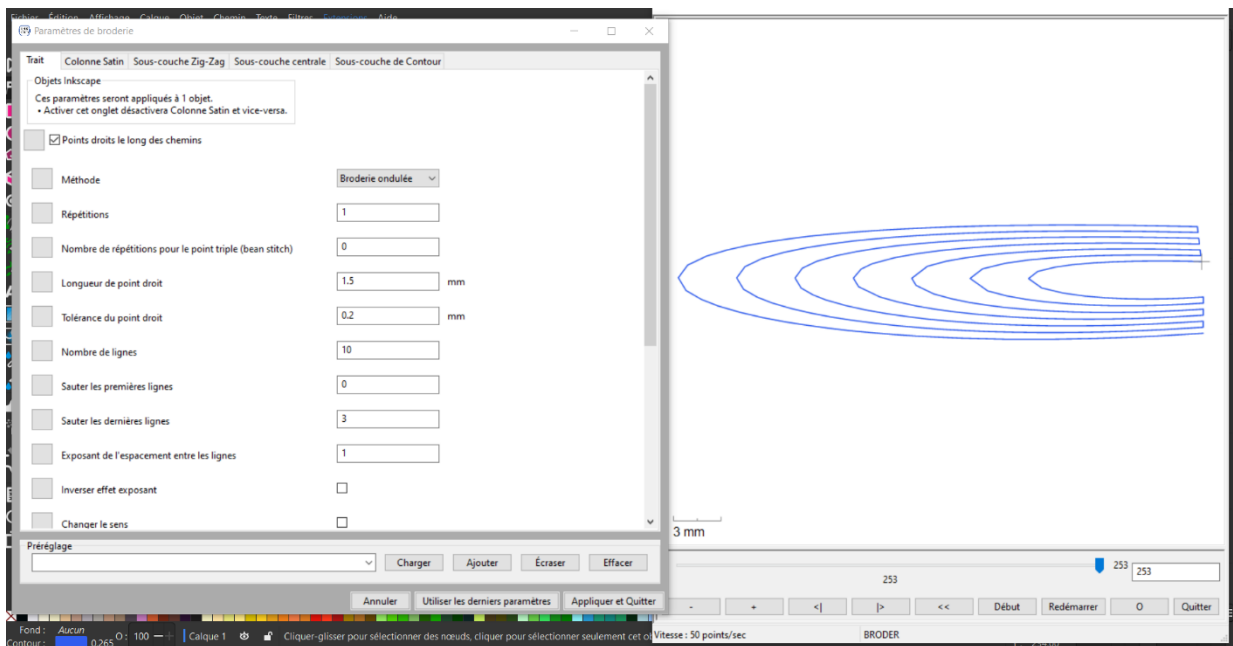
Fichier Édition Affichage Calque Objet Chemin Texte Filtres Extensions Aide

Paramètres de broderie

Trait | Colonne Satin | Sous-couche Zig-Zag | Sous-couche centrale | Sous-couche de Contour

Objets Inkscape
Ces paramètres seront appliqués à 1 objet.
• Activer cet onglet désactivera Colonne Satin et vice-versa.

Points droits le long des chemins

| | | |
|---|---|---|
| Méthode | Broderie ondulée | |
| Répétitions | 1 | |
| Nombre de répétitions pour le point triple (bean stitch) | 0 | |
| Longueur de point droit | 1.5 | mm |
| Tolérance du point droit | 0.2 | mm |
| Nombre de lignes | 10 | |
| Sauter les premières lignes | 0 | |
| Sauter les dernières lignes | 3 | |
| Exposant de l'espacement entre les lignes | 1 | |
| Inverser effet exposant | | |
| Changer le sens | | |

Préréglage
Charger Ajouter Écraser Effacer

Annuler Utiliser les derniers paramètres Appliquer et Quitter

3 mm

253 253
253

- + <| |> << Début Redémarrer O Quitter

Vitesse : 50 points/sec BRODER

Fond : Aucun
Contour : 0.265 O: 100 Calque 1 Cliquer-glisser pour sélectionner des nœuds, cliquer pour sélectionner seulement cet ol